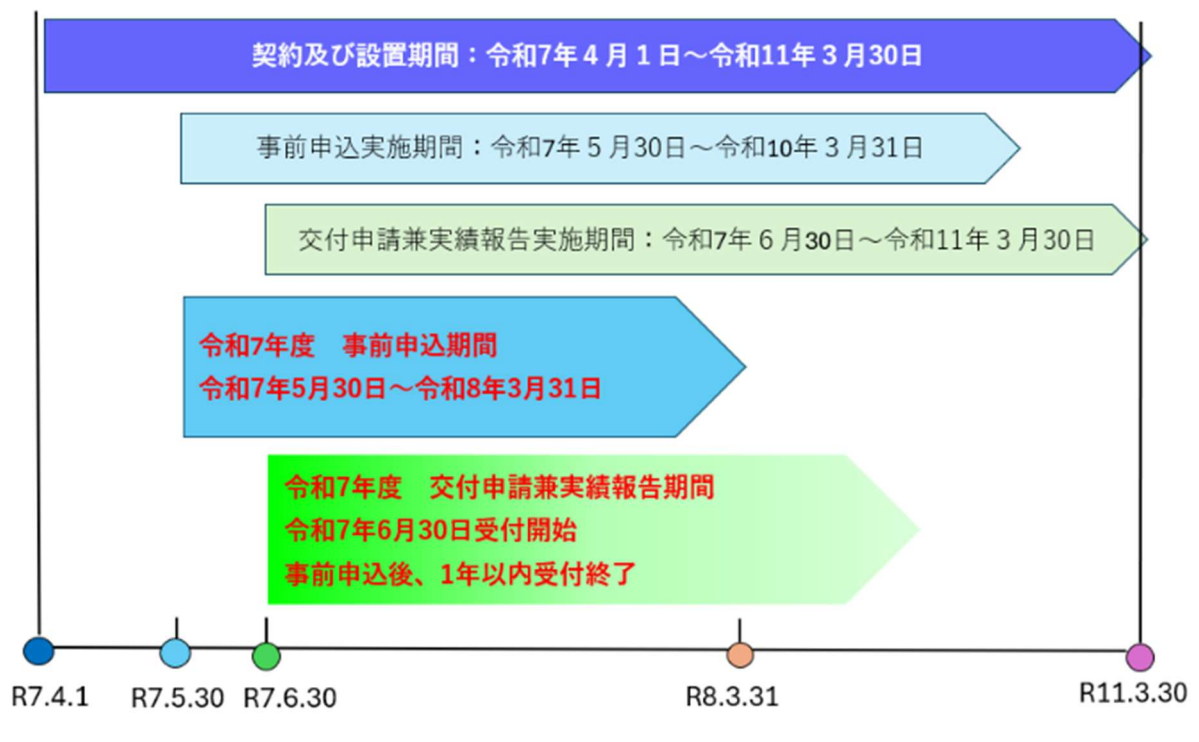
契約及び設置期間：令和7年４月１日～令和11年３月30日

事前申込実施期間：令和7年５月30日～令和10年３月31日

交付申請兼実績報告実施期間：令和7年６月30日～令和11年３月30日

令和7年度　事前申込期間
令和7年5月30日～令和8年3月31日

令和7年度　交付申請兼実績報告期間
令和7年6月30日受付開始
事前申込後、1年以内受付終了

R7.4.1
R7.5.30
R7.6.30
R8.3.31
R11.3.30